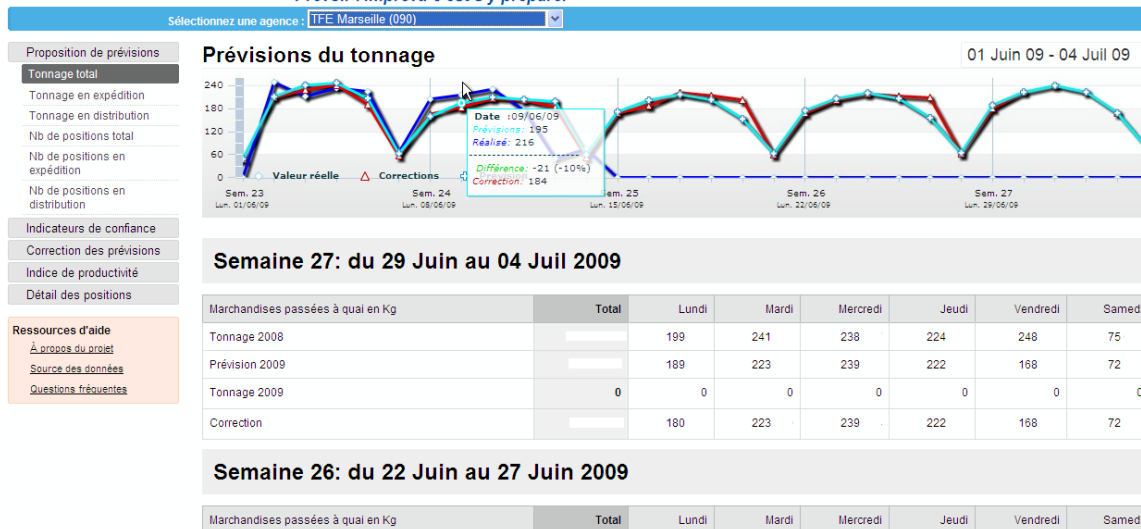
Sélectionnez une agence : TFE Marseille (090)

Proposition de prévisions
Tonnage total
Tonnage en expédition
Tonnage en distribution
Nb de positions total
Nb de positions en expédition
Nb de positions en distribution
Indicateurs de confiance
Correction des prévisions
Indice de productivité
Détail des positions

Ressources d'aide
À propos du projet
Source des données
Questions fréquentes

Prévisions du tonnage

01 Juin 09 - 04 Juil 09

240
180
120
60
0

Valeur réelle
Corrections

Date :09/06/09
Prévisions: 195
Réalisé: 216
Différence: -21 (-10%)
Correction: 184

Sem. 23
Lun. 01/06/09
Sem. 24
Lun. 08/06/09
Sem. 25
Lun. 15/06/09
Sem. 26
Lun. 22/06/09
Sem. 27
Lun. 29/06/09

Semaine 27: du 29 Juin au 04 Juil 2009

| Marchandises passées à quai en Kg | Total | Lundi | Mardi | Mercredi | Jeudi | Vendredi | Samedi |
|---|---|---|---|---|---|---|---|
| Tonnage 2008 | | 199 | 241 | 238 | 224 | 248 | 75 |
| Prévision 2009 | | 189 | 223 | 239 | 222 | 168 | 72 |
| Tonnage 2009 | 0 | 0 | 0 | 0 | 0 | 0 | 0 |
| Correction | | 180 | 223 | 239 | 222 | 168 | 72 |

Semaine 26: du 22 Juin au 27 Juin 2009

| Marchandises passées à quai en Kg | Total | Lundi | Mardi | Mercredi | Jeudi | Vendredi | Samedi |
|---|---|---|---|---|---|---|---|